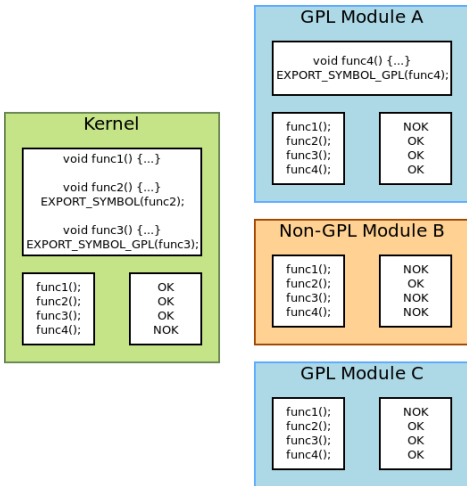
Kernel

void func1() {...}

void func2() {...}
EXPORT_SYMBOL(func2);

void func3() {...}
EXPORT_SYMBOL_GPL(func3);

func1();
func2();
func3();
func4();

OK
OK
OK
NOK

GPL Module A

void func4() {...}
EXPORT_SYMBOL_GPL(func4);

func1();
func2();
func3();
func4();

NOK
OK
OK
OK

Non-GPL Module B

func1();
func2();
func3();
func4();

NOK
OK
NOK
NOK

GPL Module C

func1();
func2();
func3();
func4();

NOK
OK
OK
OK